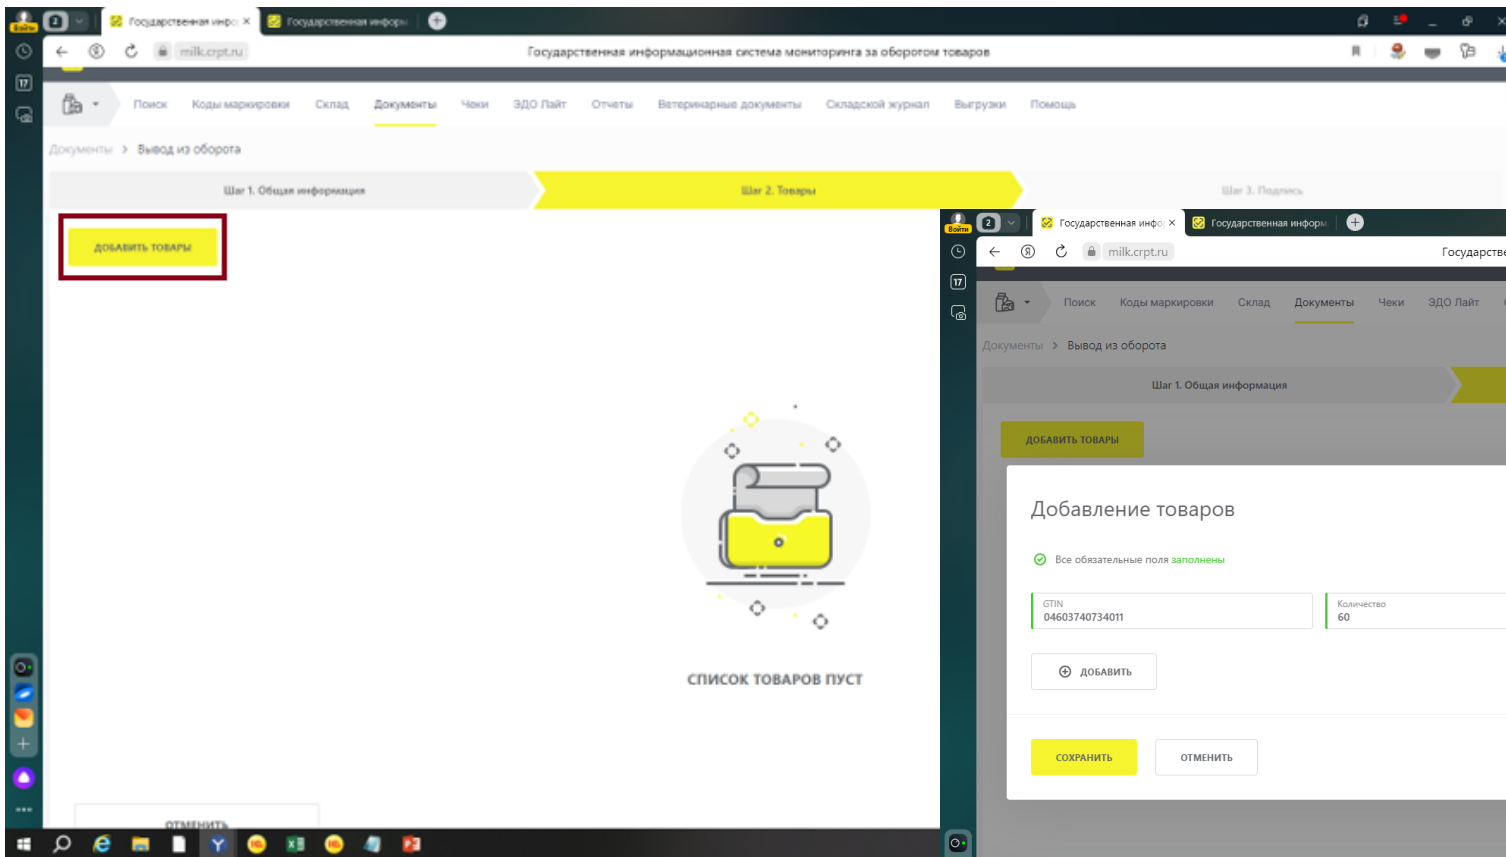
Войти 2 Государственная инфо ✕ Государственная инфор

milk.crpt.ru Государственная информационная система мониторинга за оборотом товаров

Поиск Коды маркировки Склад Документы Чеки ЭДО Лайт Отчеты Ветеринарные документы Складской журнал Выгрузки Помощь

Документы > Вывод из оборота

Шаг 1. Общая информация | Шаг 2. Товары | Шаг 3. Подпись

ДОБАВИТЬ ТОВАРЫ

СПИСОК ТОВАРОВ ПУСТ

ОТМЕНИТЬ

Войти 2 Государственная инфо ✕ Государственная информ

milk.crpt.ru Государстве

Поиск Коды маркировки Склад Документы Чеки ЭДО Лайт

Документы > Вывод из оборота

Шаг 1. Общая информация

ДОБАВИТЬ ТОВАРЫ

Добавление товаров

Все обязательные поля заполнены

GTIN
04603740734011

Количество
60

ДОБАВИТЬ

СОХРАНИТЬ ОТМЕНИТЬ